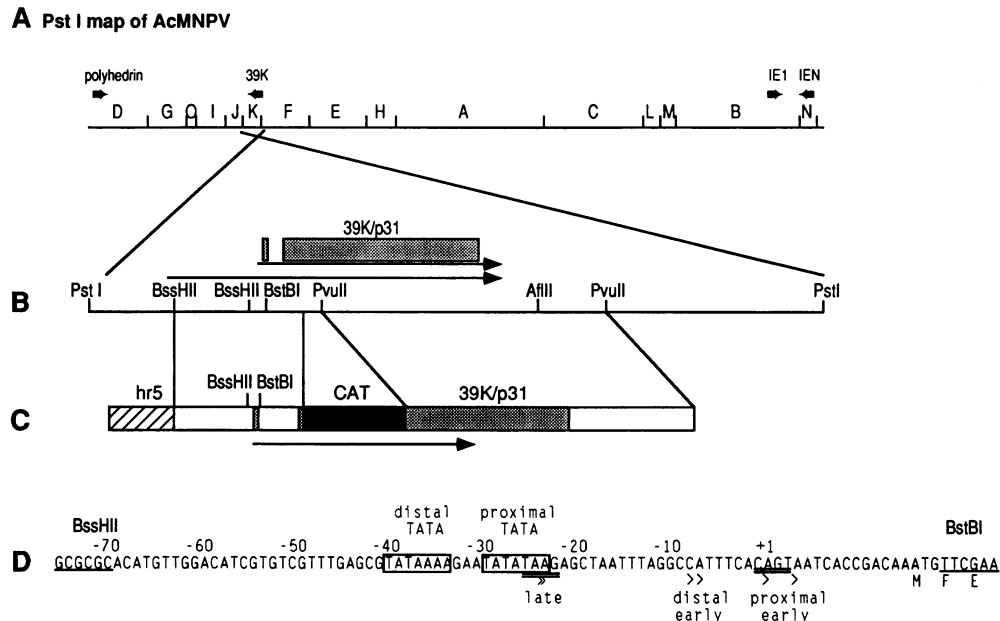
A Pst I map of AcMNPV

polyhedrin
39K
IE1
IEN
D G O I J K F E H A C L M B N

39K/p31

B
Pst I
BssHII
BssHII
BstBI
PvuII
AflII
PvuII
PstI

C
hr5
BssHII
BstBI
CAT
39K/p31

D
BssHII
BstBI
distal TATA
proximal TATA
-70 -60 -50 -40 -30 -20 -10 +1
GCGCGCACATGTTGGACATCGTGTCGTTTGAGCGTATAAAAGAATTATATAAGAGCTAATTTAGGCCATTTCACAGTAATCACCGACAAATGTTCGAA
late
distal early
proximal early
M F E